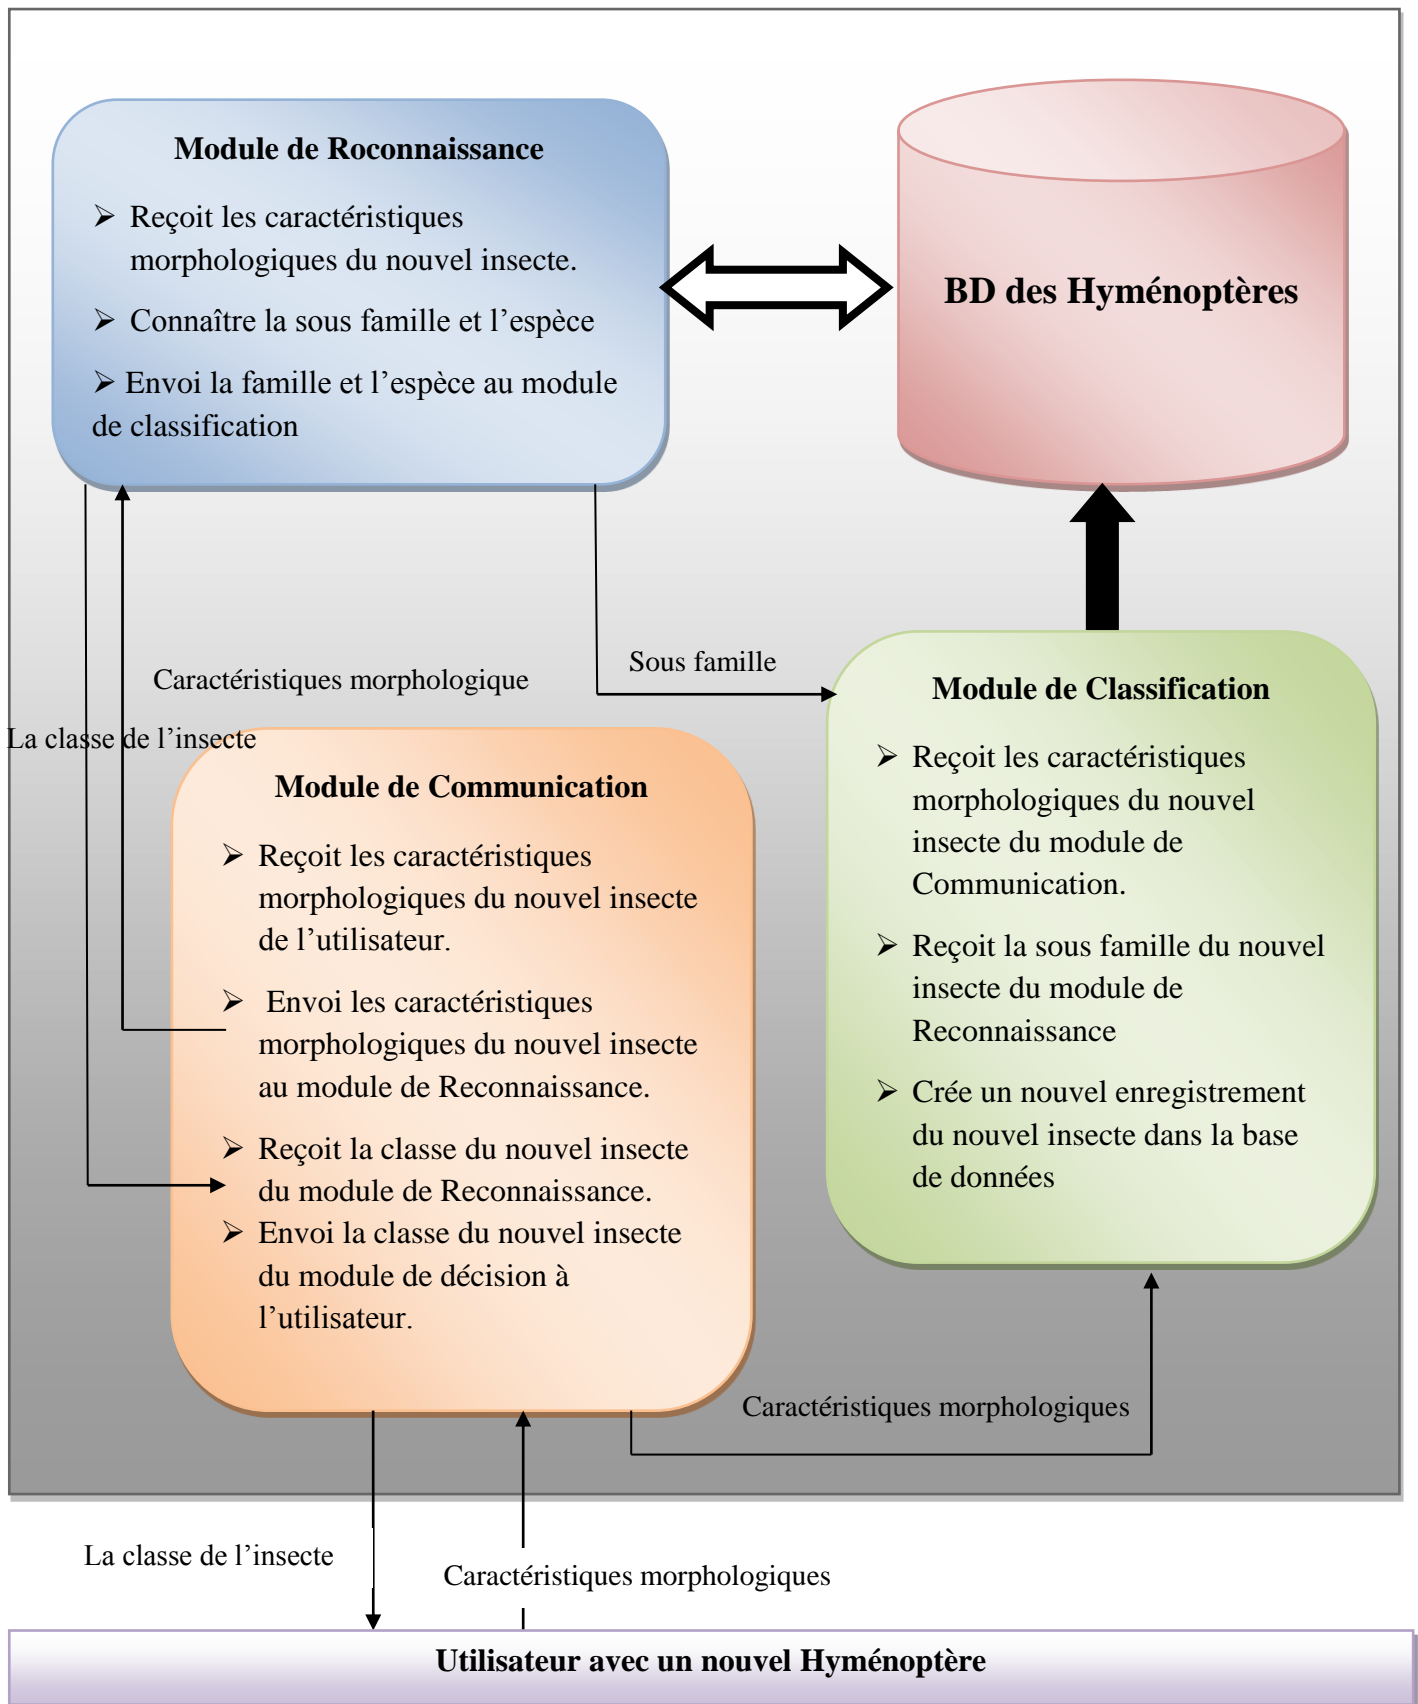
Module de Roconnaissance

➢ Reçoit les caractéristiques morphologiques du nouvel insecte.

➢ Connaître la sous famille et l’espèce

➢ Envoi la famille et l’espèce au module de classification

BD des Hyménoptères

Caractéristiques morphologique

Sous famille

La classe de l’insecte

Module de Communication

➢ Reçoit les caractéristiques morphologiques du nouvel insecte de l’utilisateur.

➢ Envoi les caractéristiques morphologiques du nouvel insecte au module de Reconnaissance.

➢ Reçoit la classe du nouvel insecte du module de Reconnaissance.

➢ Envoi la classe du nouvel insecte du module de décision à l’utilisateur.

Module de Classification

➢ Reçoit les caractéristiques morphologiques du nouvel insecte du module de Communication.

➢ Reçoit la sous famille du nouvel insecte du module de Reconnaissance

➢ Crée un nouvel enregistrement du nouvel insecte dans la base de données

Caractéristiques morphologiques

La classe de l’insecte

Caractéristiques morphologiques

Utilisateur avec un nouvel Hyménoptère